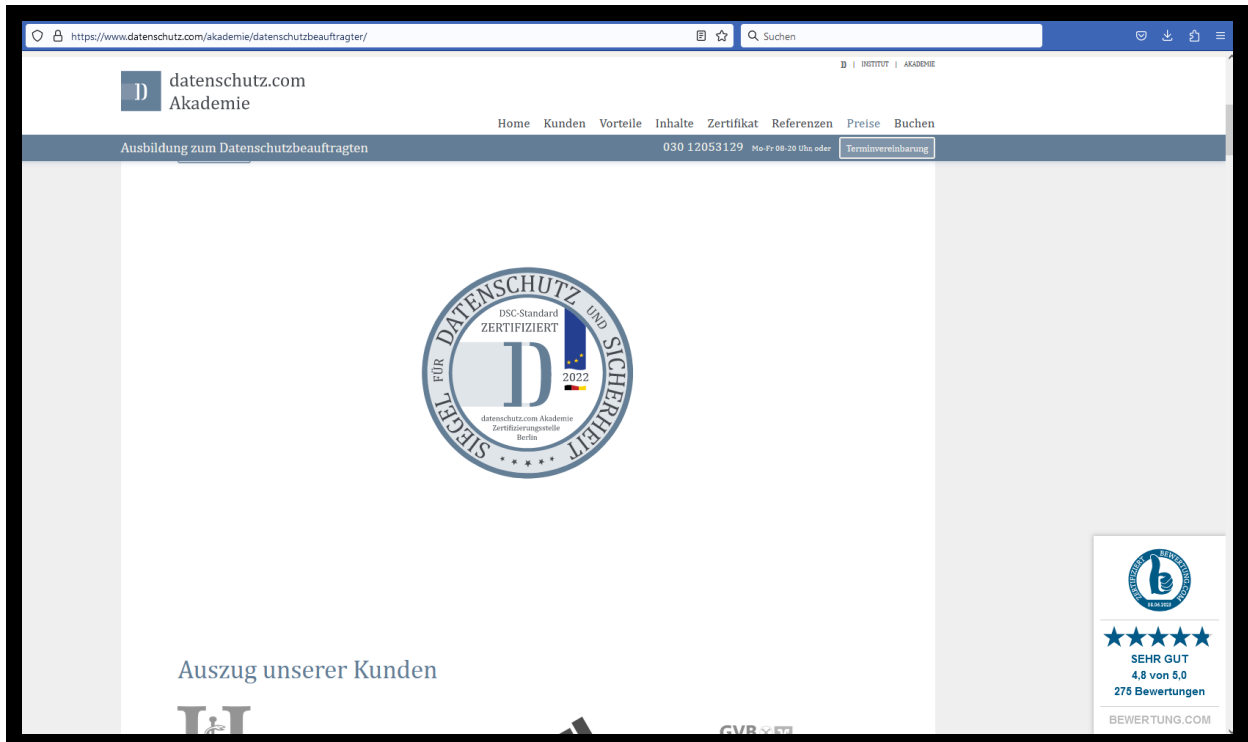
https://www.datenschutz.com/akademie/datenschutzbeauftragter/

Suchen

D | INSTITUT | AKADEMIE

D datenschutz.com Akademie

Home Kunden Vorteile Inhalte Zertifikat Referenzen Preise Buchen

Ausbildung zum Datenschutzbeauftragten

030 12053129 Mo-Fr 08-20 Uhr oder Terminvereinbarung

SIEGEL FÜR DATENSCHUTZ UND SICHERHEIT

DSC-Standard
ZERTIFIZIERT
D
2022
datenschutz.com Akademie
Zertifizierungsstelle
Berlin

ZERTIFIZIERT BEWERTUNG.COM
18.04.2023

SEHR GUT
4,8 von 5,0
275 Bewertungen
BEWERTUNG.COM

Auszug unserer Kunden

GVB